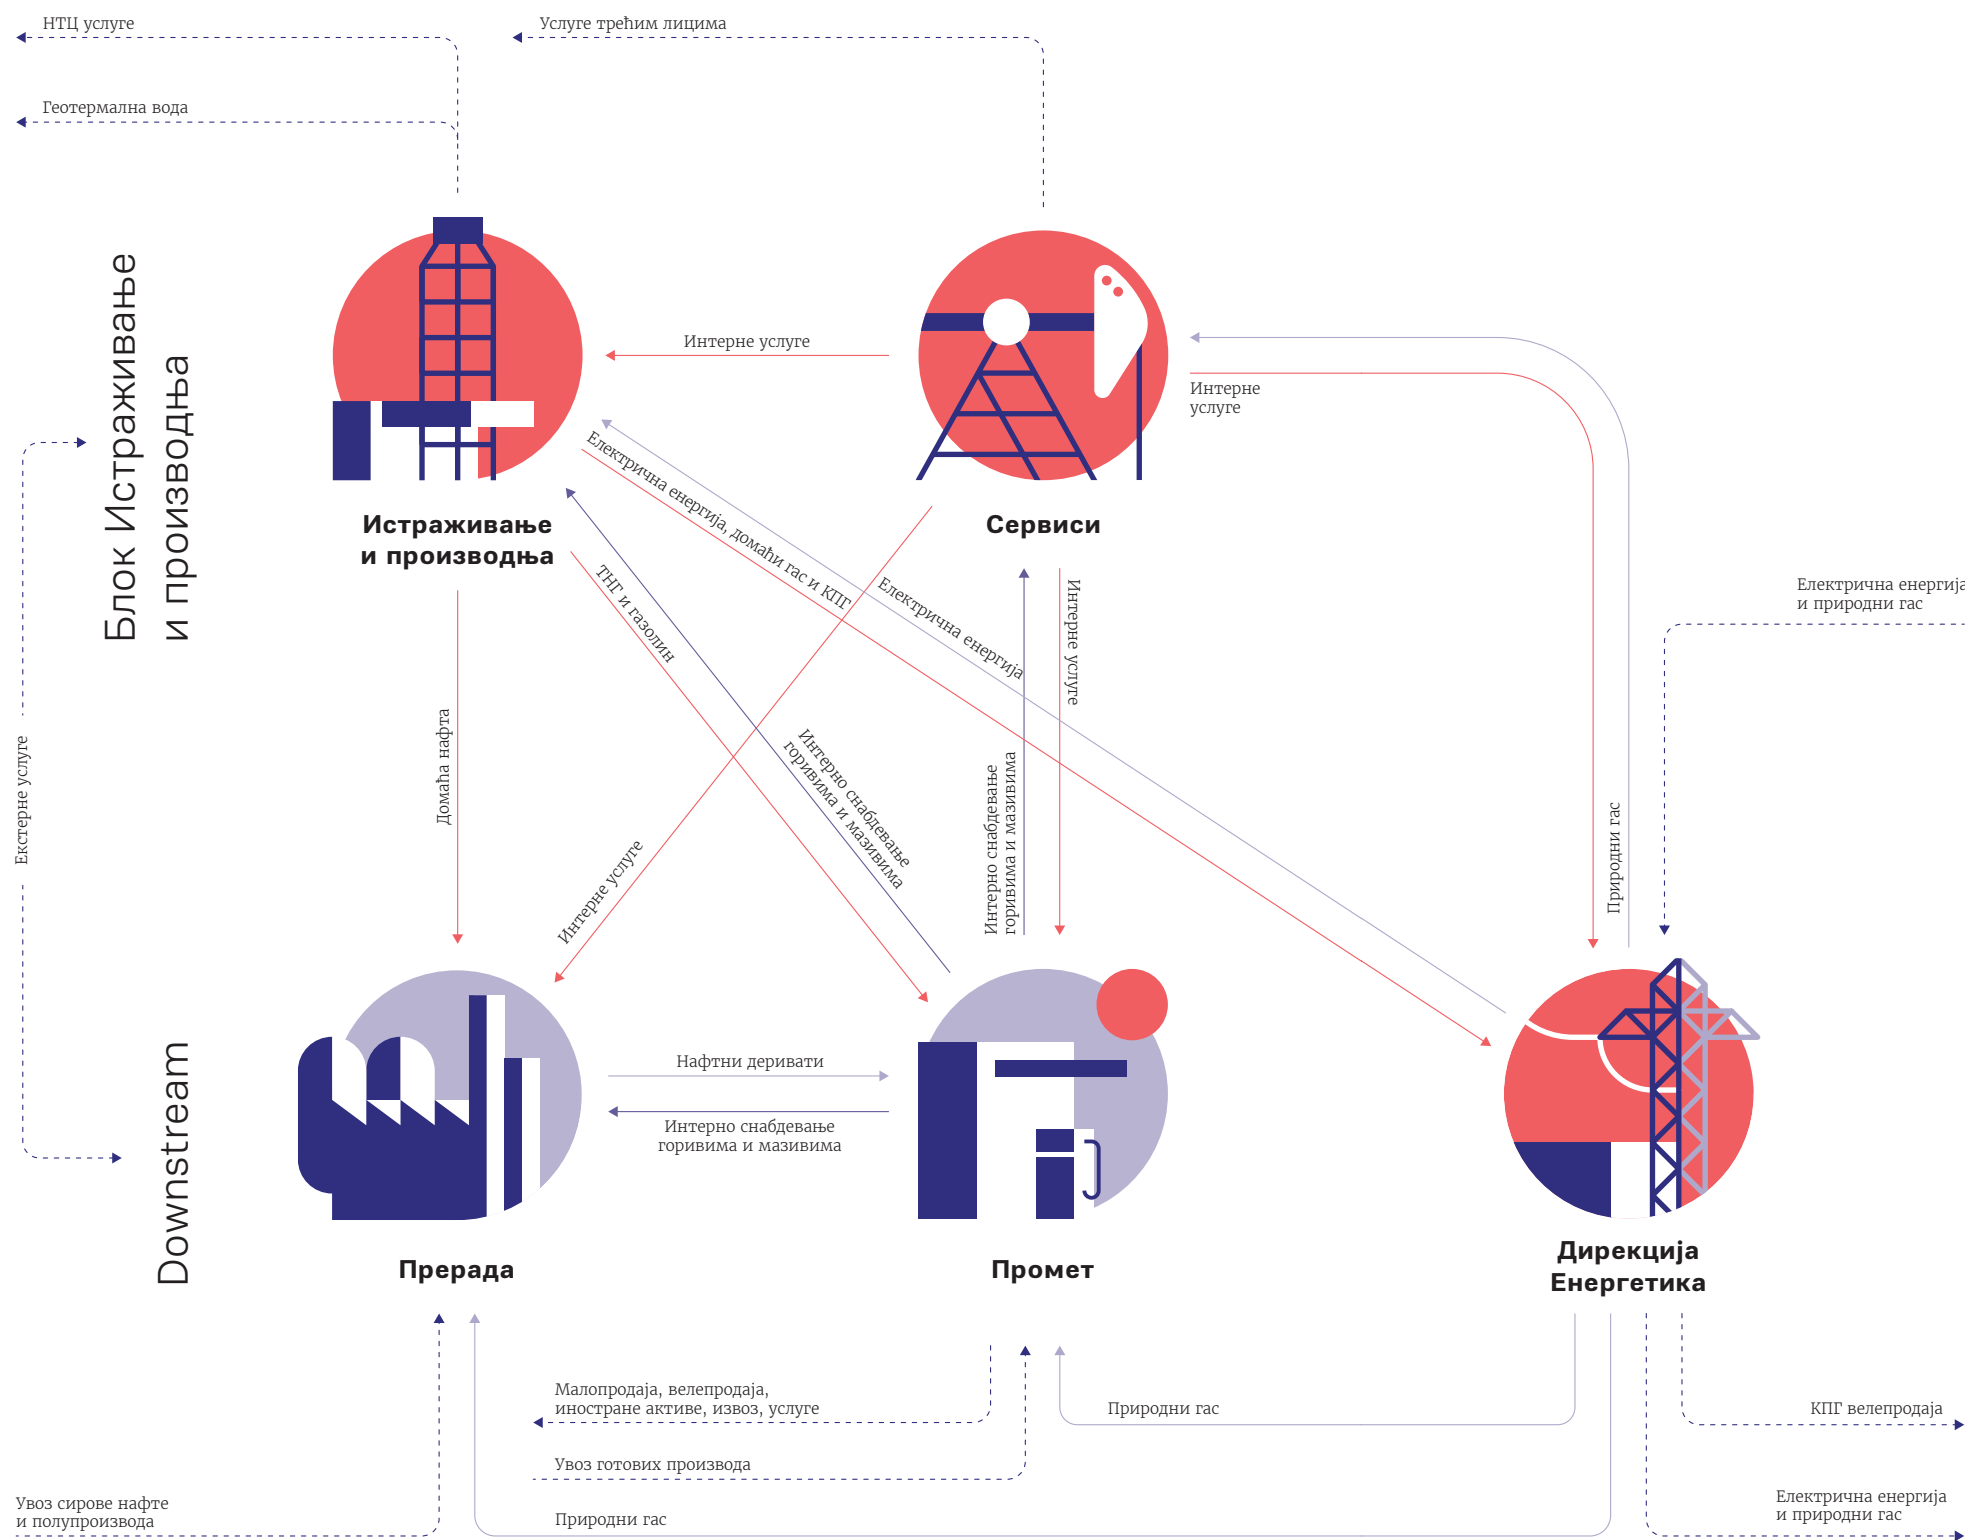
НТЦ услуге

Услуге трећим лицима

Геотермална вода

Блок Истраживање и производња

Интерне услуге

Интерне услуге

Истраживање и производња

Сервиси

Електрична енергија, домаћи гас и КПГ

Електрична енергија

ТНГ и газолин

Интерне услуге

Електрична енергија и природни гас

Екстерне услуге

Домаћа нафта

Интерно снабдевање горивима и мазивима

Интерне услуге

Интерно снабдевање горивима и мазивима

Природни гас

Downstream

Нафтни деривати

Интерно снабдевање горивима и мазивима

Прерада

Промет

Дирекција Енергетика

Малопродаја, велепродаја, иностране активе, извоз, услуге

Природни гас

КПГ велепродаја

Увоз готових производа

Увоз сирове нафте и полупроизвода

Природни гас

Електрична енергија и природни гас